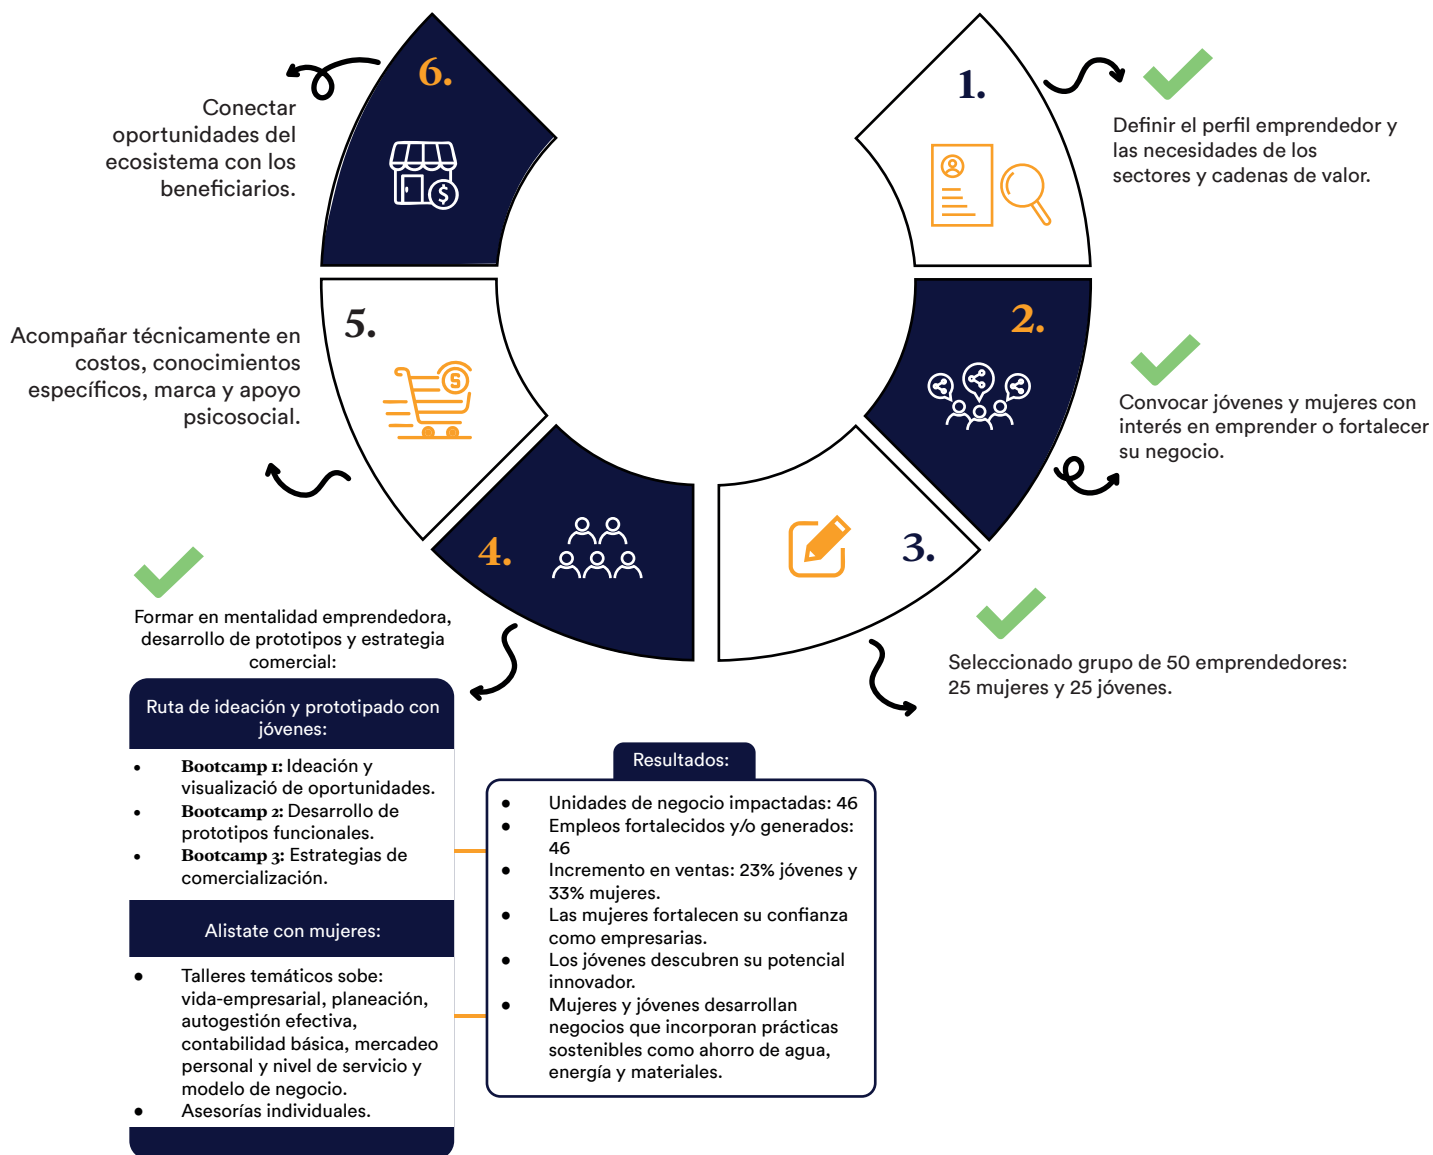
6.

Conectar oportunidades del ecosistema con los beneficiarios.

1.

Definir el perfil emprendedor y las necesidades de los sectores y cadenas de valor.

5.

Acompañar técnicamente en costos, conocimientos específicos, marca y apoyo psicosocial.

2.

Convocar jóvenes y mujeres con interés en emprender o fortalecer su negocio.

4.

3.

Formar en mentalidad emprendedora, desarrollo de prototipos y estrategia comercial:

Seleccionado grupo de 50 emprendedores: 25 mujeres y 25 jóvenes.

Ruta de ideación y prototipado con jóvenes:

- **Bootcamp 1:** Ideación y visualizació de oportunidades.
- **Bootcamp 2:** Desarrollo de prototipos funcionales.
- **Bootcamp 3:** Estrategias de comercialización.

Alistate con mujeres:

- Talleres temáticos sobe: vida-empresarial, planeación, autogestión efectiva, contabilidad básica, mercadeo personal y nivel de servicio y modelo de negocio.
- Asesorías individuales.

Resultados:

- Unidades de negocio impactadas: 46
- Empleos fortalecidos y/o generados: 46
- Incremento en ventas: 23% jóvenes y 33% mujeres.
- Las mujeres fortalecen su confianza como empresarias.
- Los jóvenes descubren su potencial innovador.
- Mujeres y jóvenes desarrollan negocios que incorporan prácticas sostenibles como ahorro de agua, energía y materiales.